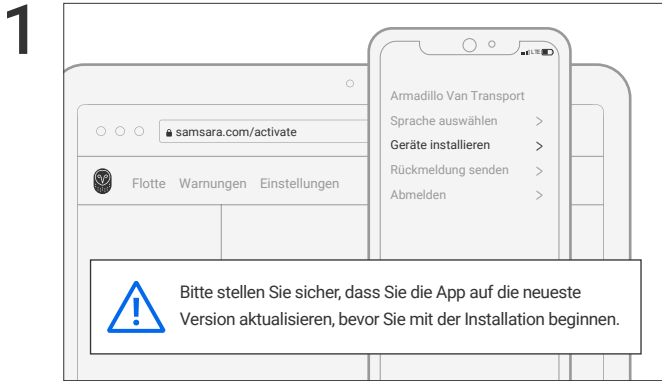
1

samsara.com/activate

Flotte Warnungen Einstellungen

Armadillo Van Transport
Sprache auswählen >
Geräte installieren >
Rückmeldung senden >
Abmelden >

Bitte stellen Sie sicher, dass Sie die App auf die neueste Version aktualisieren, bevor Sie mit der Installation beginnen.